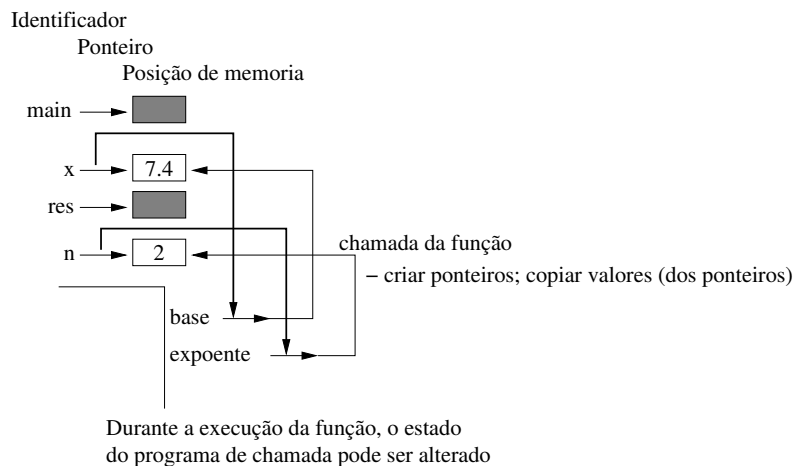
Identificador
Ponteiro
Posição de memoria

main

x
7.4

res

n
2

chamada da função
– criar ponteiros; copiar valores (dos ponteiros)

base

expoente

Durante a execução da função, o estado do programa de chamada pode ser alterado